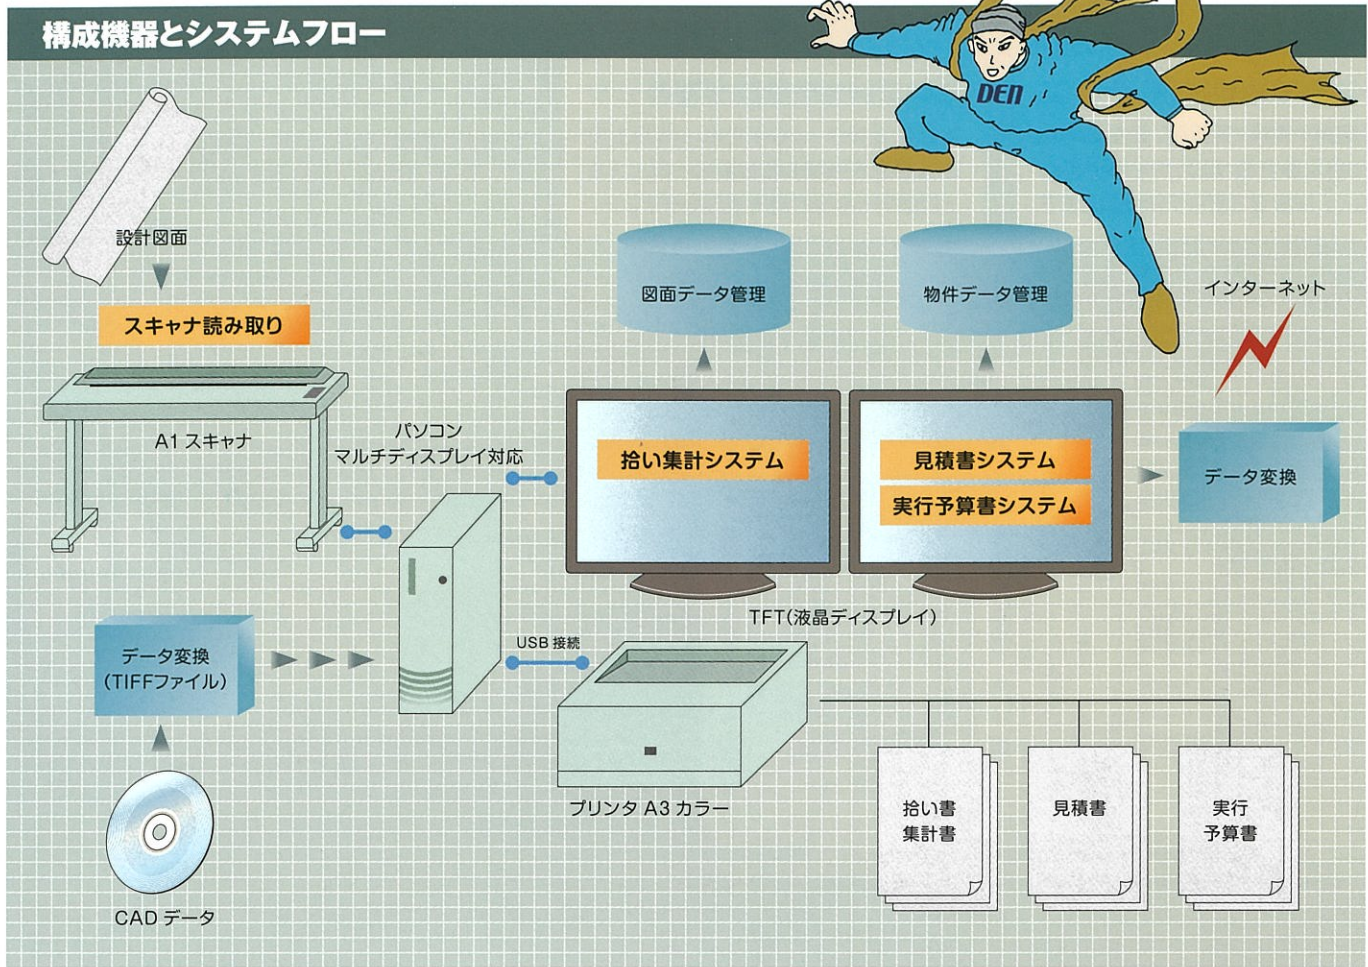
構成機器とシステムフロー

DEN

設計図面

スキャナ読み取り

A1 スキャナ

パソコン
マルチディスプレイ対応

図面データ管理

物件データ管理

インターネット

拾い集計システム

見積書システム

実行予算書システム

データ変換

TFT(液晶ディスプレイ)

USB 接続

データ変換
(TIFFファイル)

プリンタ A3 カラー

拾い書
集計書

見積書

実行
予算書

CAD データ